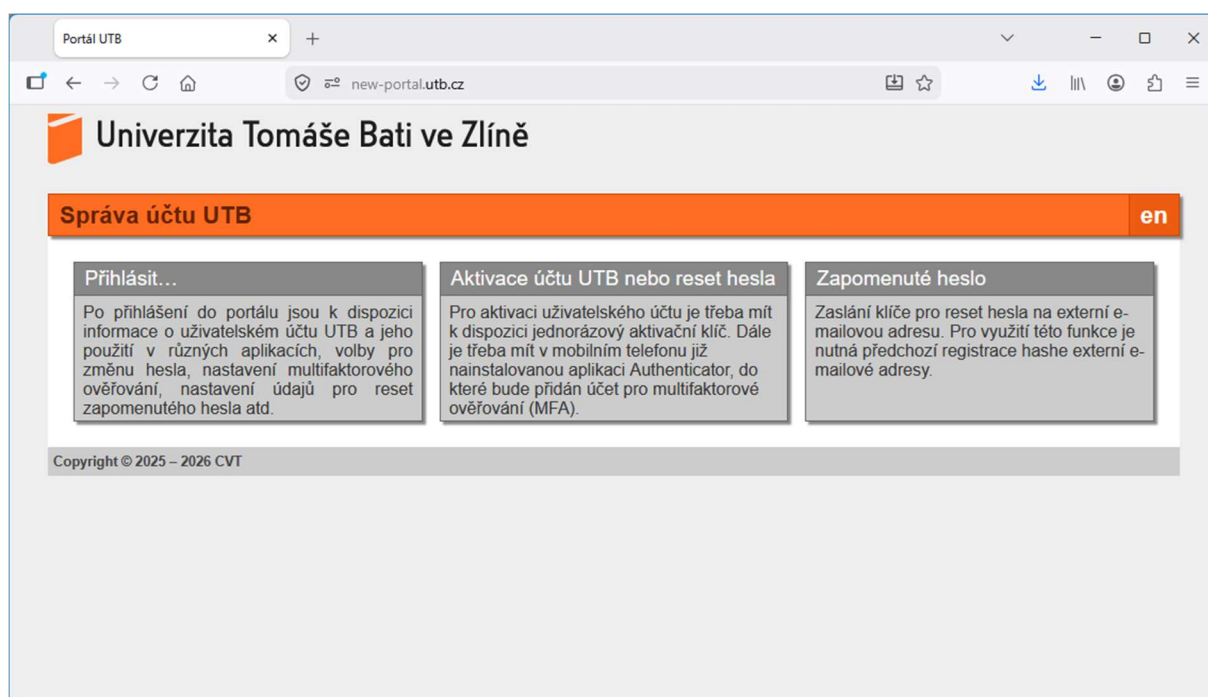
Portál UTB

new-portal.utb.cz

Univerzita Tomáše Bati ve Zlíně

Správa účtu UTB

en

Přihlásit...

Po přihlášení do portálu jsou k dispozici informace o uživatelském účtu UTB a jeho použití v různých aplikacích, volby pro změnu hesla, nastavení multifaktorového ověřování, nastavení údajů pro reset zapomenutého hesla atd.

Aktivace účtu UTB nebo reset hesla

Pro aktivaci uživatelského účtu je třeba mít k dispozici jednorázový aktivační klíč. Dále je třeba mít v mobilním telefonu již nainstalovanou aplikaci Authenticator, do které bude přidán účet pro multifaktorové ověřování (MFA).

Zapomenuté heslo

Zaslání klíče pro reset hesla na externí emailovou adresu. Pro využití této funkce je nutná předchozí registrace hashe externí emailové adresy.

Copyright © 2025 – 2026 CVT